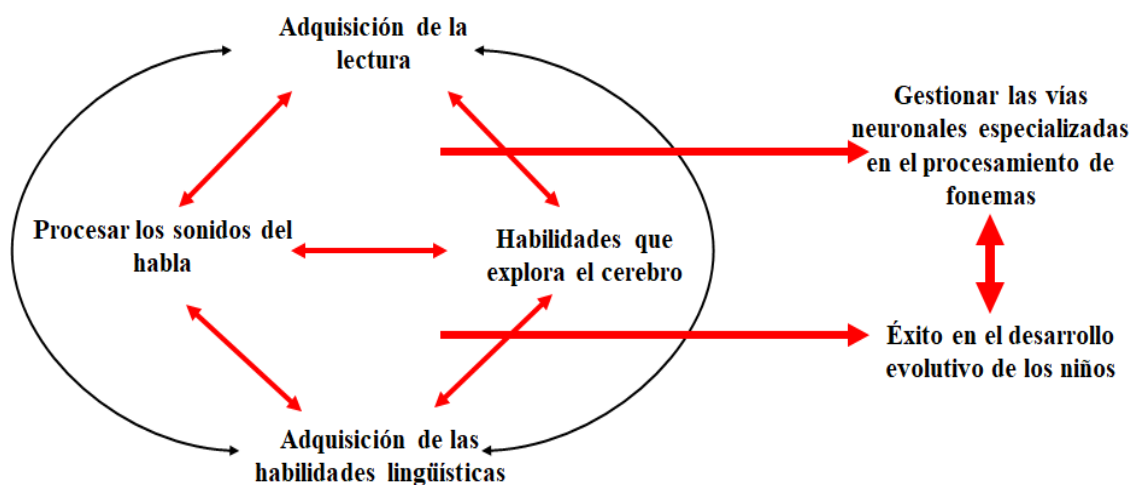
Adquisición de la lectura

Procesar los sonidos del habla

Habilidades que explora el cerebro

Adquisición de las habilidades lingüísticas

Gestionar las vías neuronales especializadas en el procesamiento de fonemas

Éxito en el desarrollo evolutivo de los niños